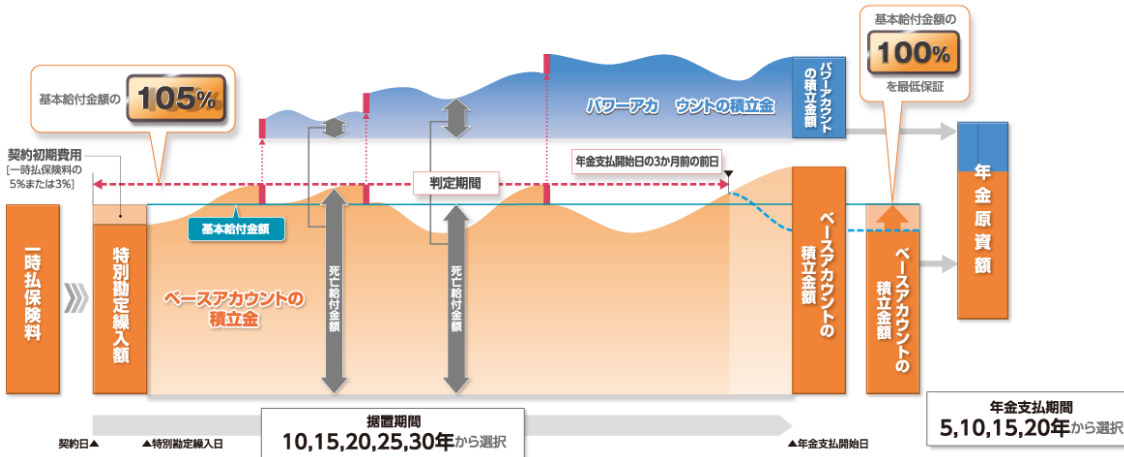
基本給付金額の 105%

基本給付金額の 100% を最低保証

契約初期費用
[一時払保険料の5%または3%]

パワーアカ ウントの積立金

パワーアカウントの積立金額

年金支払開始日の3か月前の前日

判定期間

基本給付金額

一時払保険料

特別勘定繰入額

ベースアカウントの積立金

死亡給付金額

死亡給付金額

ベースアカウントの積立金額

ベースアカウントの積立金額

年金原資額

据置期間
10,15,20,25,30年から選択

年金支払期間
5,10,15,20年から選択

契約日▲

▲特別勘定繰入日

▲年金支払開始日